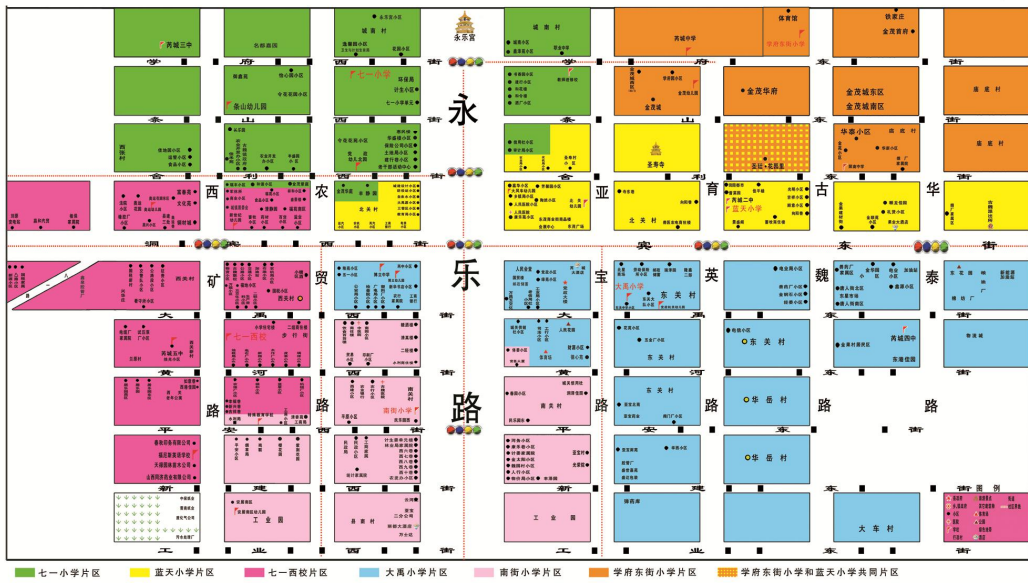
永乐宫

永

乐

路

芮城三中
东郝巷园
永乐宫小区
城南村
城南村
芮城中学
体育馆
学府东街小学
铁家庄
金茂首府

学 府 西 街
学 府 东 街

七一小学
环境局
计生小区
七一小学
凤山幼儿园
金茂华府
金茂城
金茂城东区
金茂城南区
盘底村

凤 山 东 街
凤 山 西 街

西张村
圣寿寺
华泰小区
盘底村

西 合 利 农 亚 育 古 华

北关村
北关村
芮城二中
蓝天小学
环境监测
芮城二小

涧 东 西 街
东 街

矿 贸 宝 英 魏 泰

西关村
西关村
芮城五中
七一西校
芮城小学
东关村
东关村
芮城四中
东关村

大 禹 西 街
大 禹 东 街

黄 河 西 街
黄 河 东 街

路 路 路 路 路 路

南关村
南街小学
华岳村
华岳村

平 安 西 街
平 安 东 街

新 建 西 街
新 建 东 街

工业园
工业园
大车村
图例

工 业 西 街
工 业 东 街

七一小学片区
蓝天小学片区
七一西校片区
大禹小学片区
南街小学片区
学府东街小学片区
学府东街小学和蓝天小学共同片区